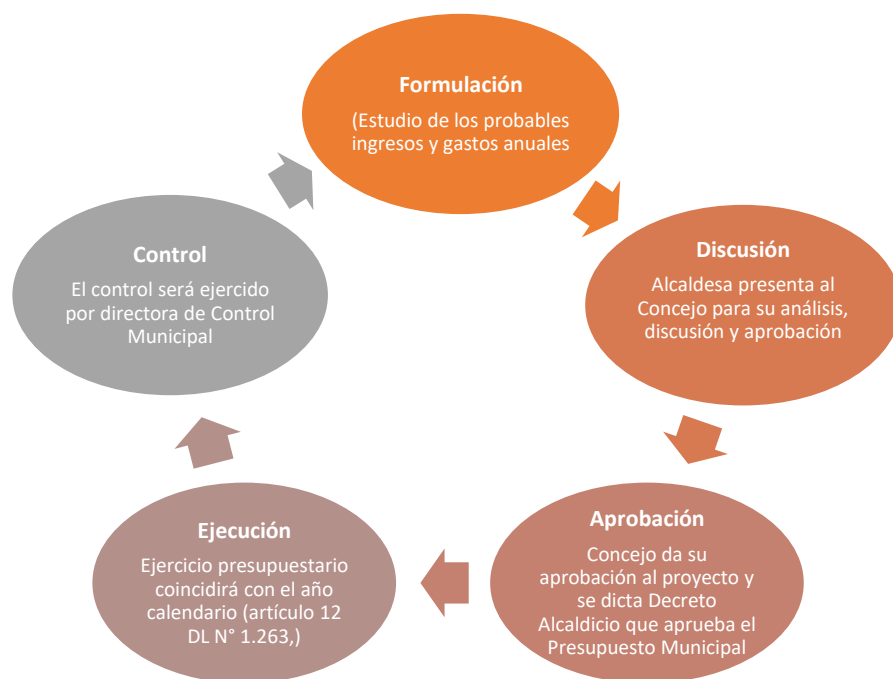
Formulación
(Estudio de los probables ingresos y gastos anuales

Discusión
Alcaldesa presenta al Concejo para su análisis, discusión y aprobación

Aprobación
Concejo da su aprobación al proyecto y se dicta Decreto Alcaldicio que aprueba el Presupuesto Municipal

Ejecución
Ejercicio presupuestario coincidirá con el año calendario (artículo 12 DL N° 1.263,)

Control
El control será ejercido por directora de Control Municipal